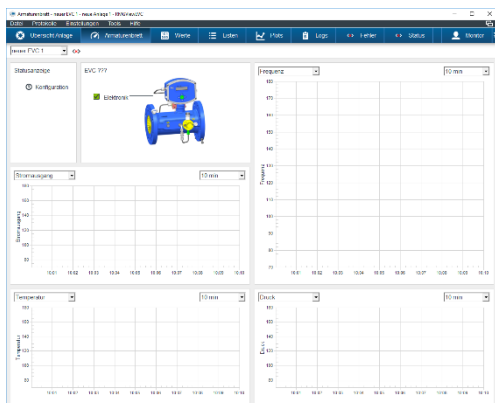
Armaturenbrett - neuer EVC * neue Anlage * - RMG viewEVC

Datei Protokolle Einstellungen Tools Hilfe

Übersicht Anlage Armaturenbrett Werte Listen Plots Logs Fehler Status Monitor

neuer EVC 1

Statusanzeige

Konfiguration

EVC ???

Elektronik

Frequenz 10 min

Frequenz

Stromausgang 10 min

Stromausgang

10:01 10:02 10:03 10:04 10:05 10:06 10:07 10:08 10:09 10:10

Temperatur 10 min

Temperatur

Druck 10 min

Druck